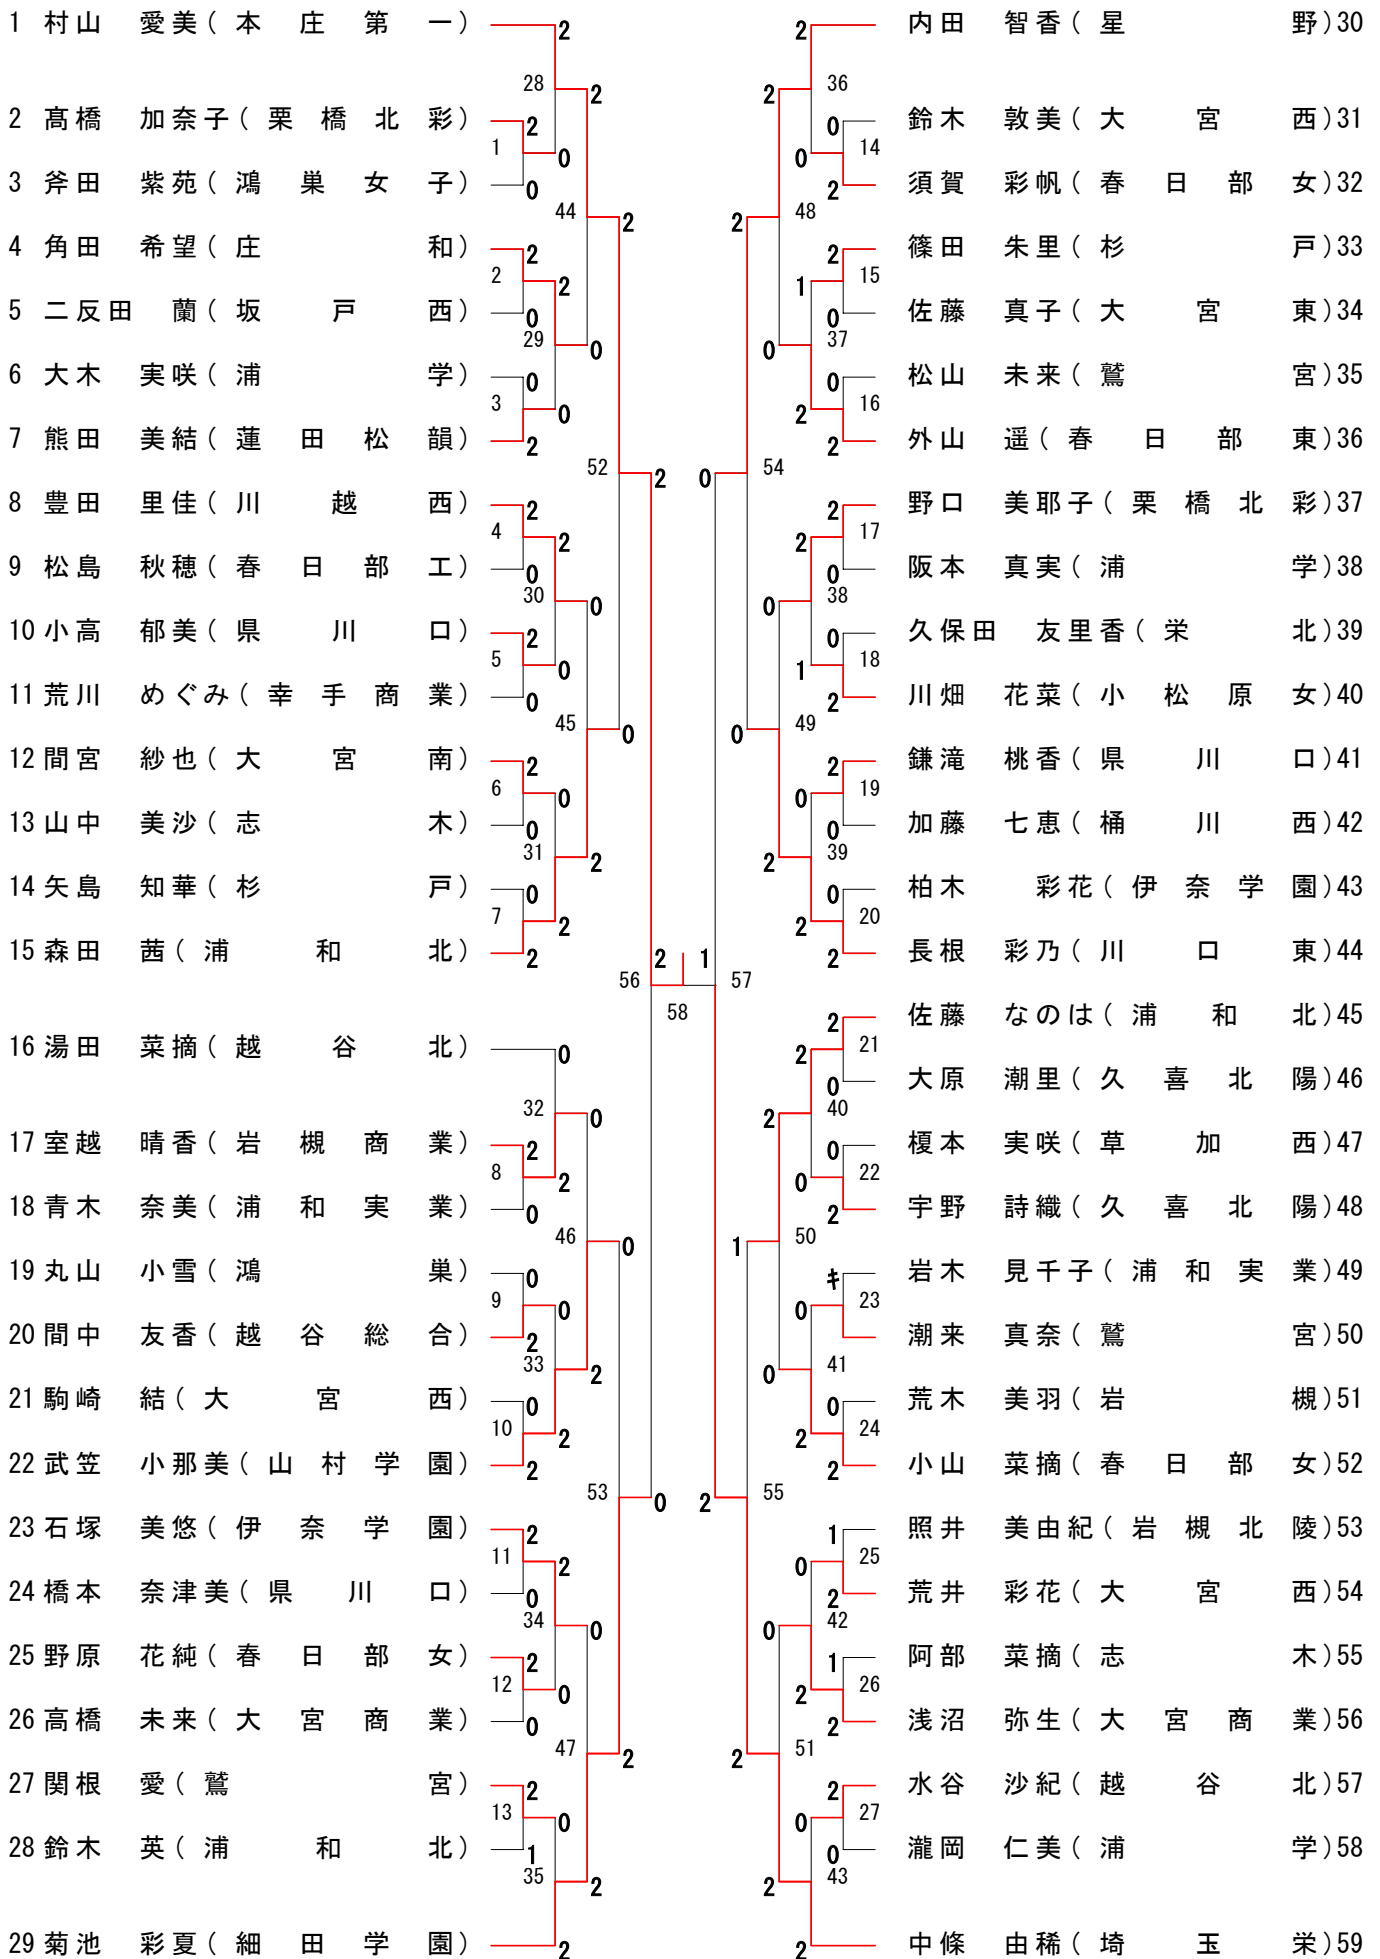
1 村山 愛美（本庄第一）
2 髙橋 加奈子（栗橋北彩）
3 斧田 紫苑（鴻巣女子）
4 角田 希望（庄和）
5 二反田 蘭（坂戸西）
6 大木 実咲（浦学）
7 熊田 美結（蓮田松韻）
8 豊田 里佳（川越西）
9 松島 秋穂（春日部工）
10 小高 郁美（県川口）
11 荒川 めぐみ（幸手商業）
12 間宮 紗也（大宮南）
13 山中 美沙（志木）
14 矢島 知華（杉戸）
15 森田 茜（浦和北）
16 湯田 菜摘（越谷北）
17 室越 晴香（岩槻商業）
18 青木 奈美（浦和実業）
19 丸山 小雪（鴻巣）
20 間中 友香（越谷総合）
21 駒崎 結（大宮西）
22 武笠 小那美（山村学園）
23 石塚 美悠（伊奈学園）
24 橋本 奈津美（県川口）
25 野原 花純（春日部女）
26 高橋 未来（大宮商業）
27 関根 愛（鷲宮）
28 鈴木 英（浦和北）
29 菊池 彩夏（細田学園）

内田 智香（星野）30
鈴木 敦美（大宮西）31
須賀 彩帆（春日部女）32
篠田 朱里（杉戸）33
佐藤 真子（大宮東）34
松山 未来（鷲宮）35
外山 遥（春日部東）36
野口 美耶子（栗橋北彩）37
阪本 真実（浦学）38
久保田 友里香（栄北）39
川畑 花菜（小松原女）40
鎌滝 桃香（県川口）41
加藤 七恵（桶川西）42
柏木 彩花（伊奈学園）43
長根 彩乃（川口東）44
佐藤 なのは（浦和北）45
大原 潮里（久喜北陽）46
榎本 実咲（草加西）47
宇野 詩織（久喜北陽）48
岩木 見千子（浦和実業）49
潮来 真奈（鷲宮）50
荒木 美羽（岩槻）51
小山 菜摘（春日部女）52
照井 美由紀（岩槻北陵）53
荒井 彩花（大宮西）54
阿部 菜摘（志木）55
浅沼 弥生（大宮商業）56
水谷 沙紀（越谷北）57
瀧岡 仁美（浦学）58
中條 由稀（埼玉栄）59

1 2 0 28 2 0 2 2 0 2 29 0 3 0 2 0 44 2 2 4 0 2 30 0 2 5 0 0 2 6 0 0 31 2 0 7 2 2 45 0 52 2 56 2 1 57 58
0 32 0 2 8 0 2 46 0 0 9 2 0 33 2 0 10 2 2 53 0 2 11 0 2 34 0 2 12 0 0 47 2 2 13 1 0 35 2 2
2 36 2 0 14 0 2 2 48 2 15 1 0 37 0 0 16 2 2 0 54 2 17 2 0 38 0 0 18 1 2 49 0 2 19 0 0 39 2 0 20 2 2
2 21 2 0 40 2 0 22 0 2 1 50 キ 23 0 0 41 0 0 24 2 2 2 55 1 25 0 2 42 0 1 26 2 2 2 51 2 27 0 0 43 2 2